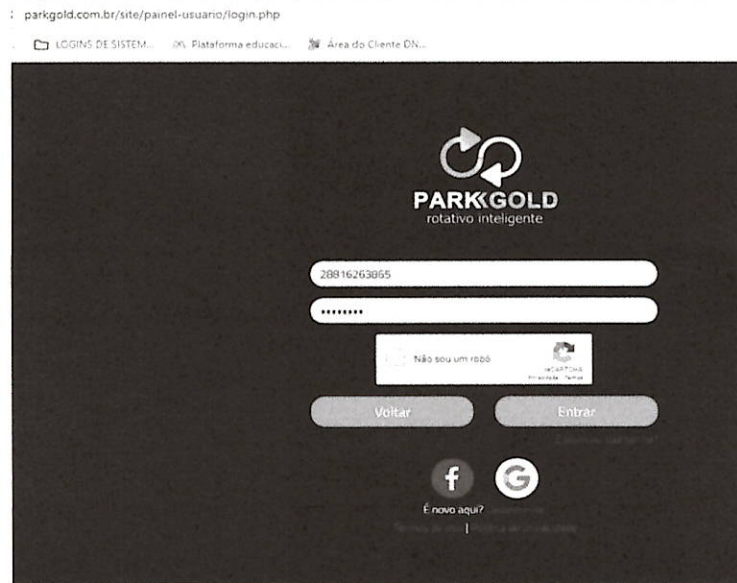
parkgold.com.br/site/painel-usuario/login.php

LOGINS DE SISTEM... Plataforma educaci... Área do Cliente DN...

PARKGOLD
rotativo inteligente

28816263865

••••••••

Não sou um robô
reCAPTCHA
Privacidade - Termos

Voltar

Entrar

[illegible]

f

G

É novo aqui? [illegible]

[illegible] | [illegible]